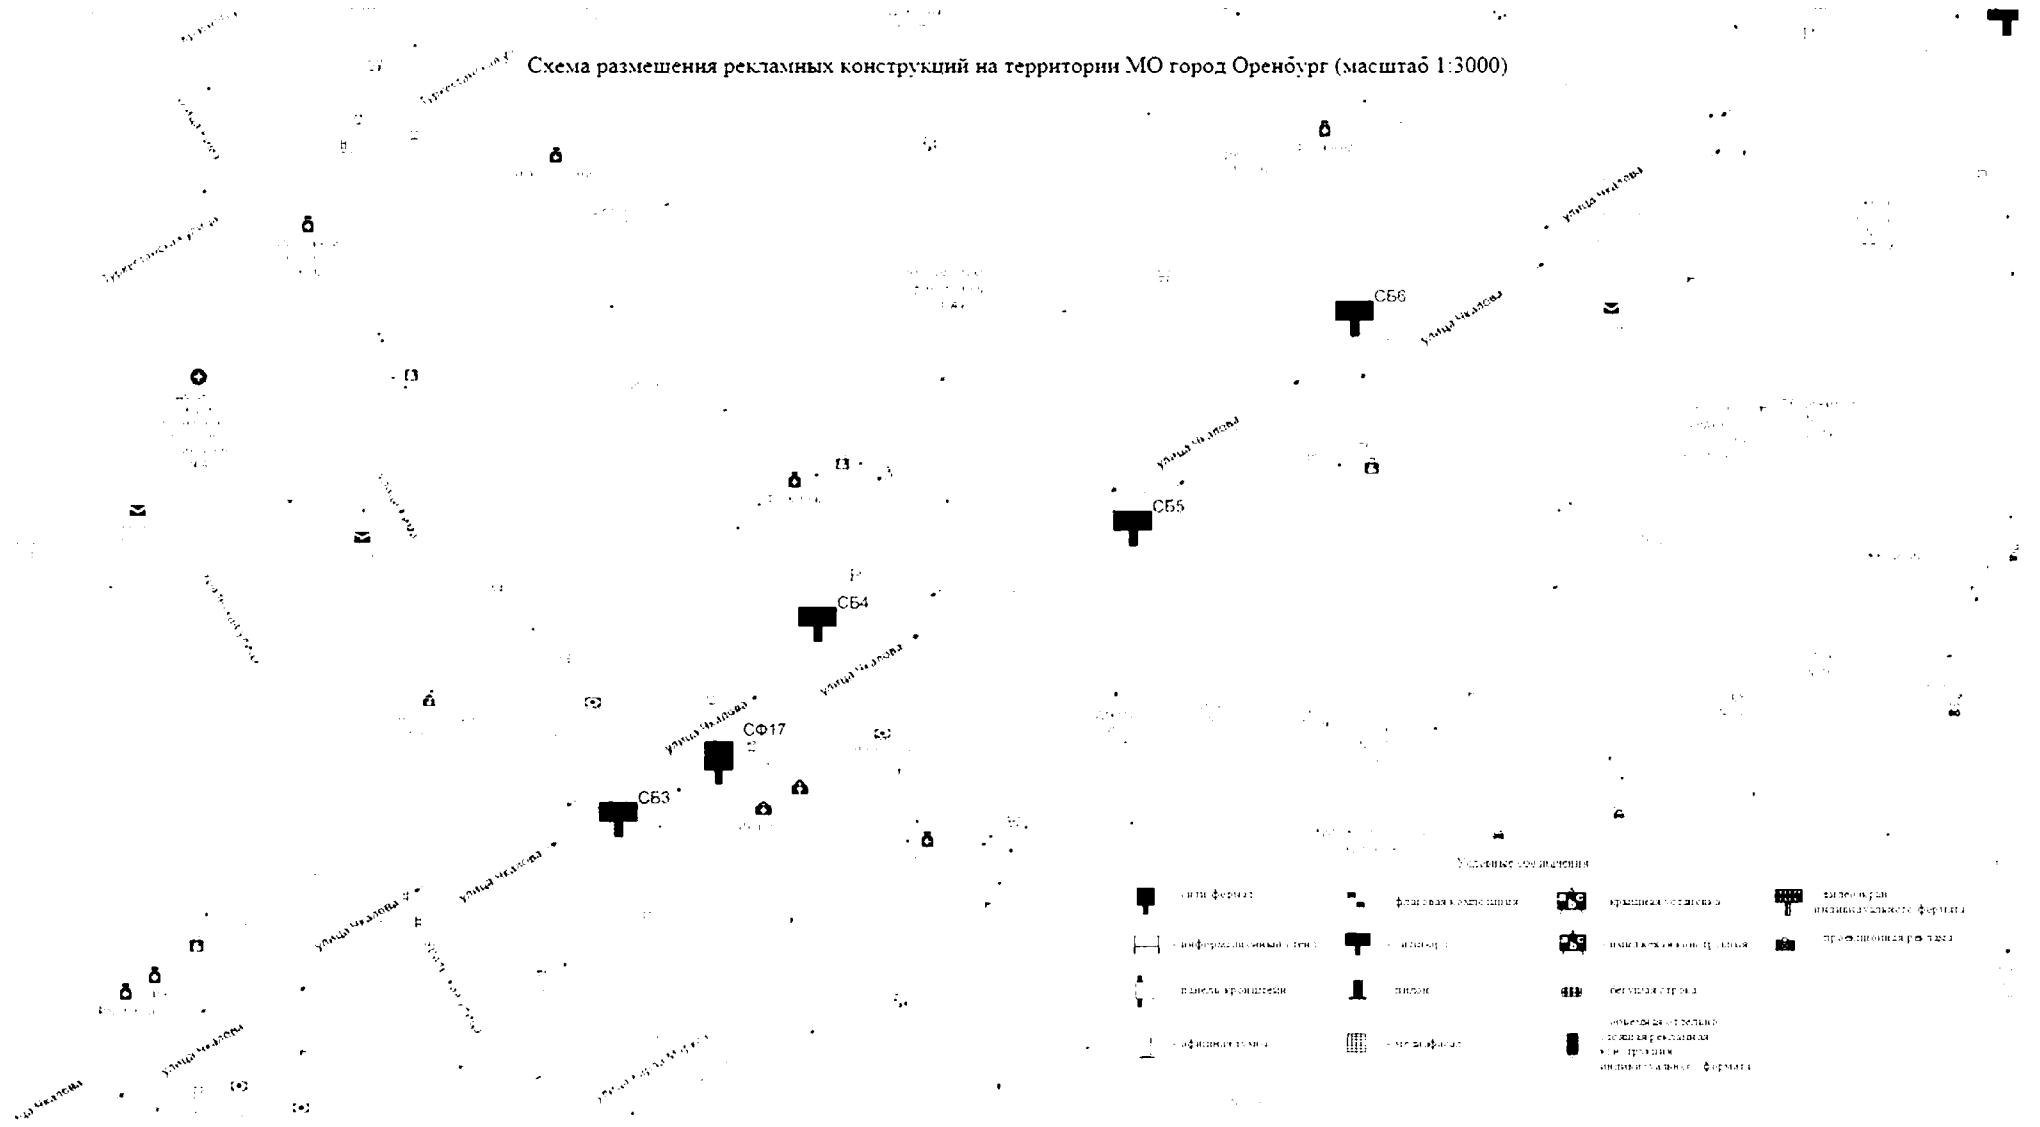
Схема размешения рекламных конструкций на территории МО город Оренбург (масштаб 1:3000)

улица Чкалова

СБ6

улица Чкалова

улица Чкалова

СБ5

СБ4

улица Чкалова

улица Чкалова

СФ17

СБ3

улица Чкалова

улица Чкалова

улица Чкалова

улица Чкалова

Условные обозначения

сити-формат

информационный стенд

панель-кронштейн

афишная тумба

флаговая композиция

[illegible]

пилон

медиафасад

крышная установка

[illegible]

бегущая строка

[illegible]

видеоэкран индивидуального формата

проекционная реклама